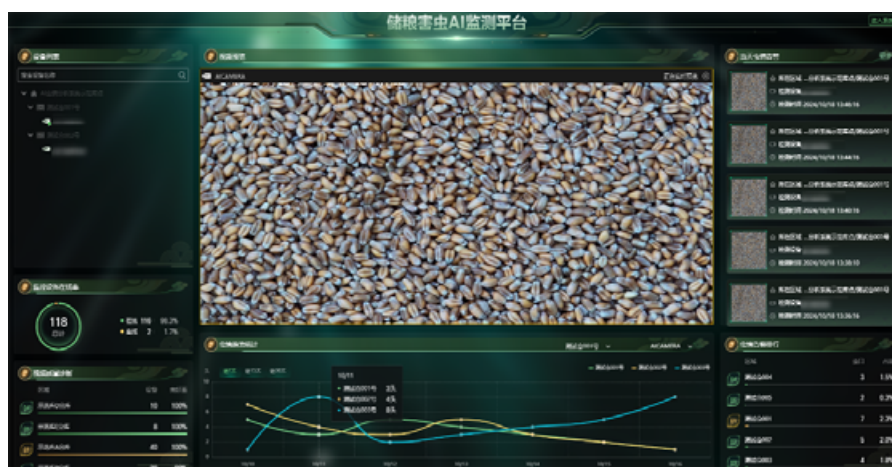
储粮害虫AI监测平台

设备列表

监控设备在线率

118
总计

在线 116 98.3%
离线 2 1.7%

视频监控

AICAMERA

AICAMERA

2024/10/18 13:46:16

2024/10/18 13:44:16

2024/10/18 13:40:16

2024/10/18 13:38:16

2024/10/18 13:36:16

10/11

3头

4头

8头